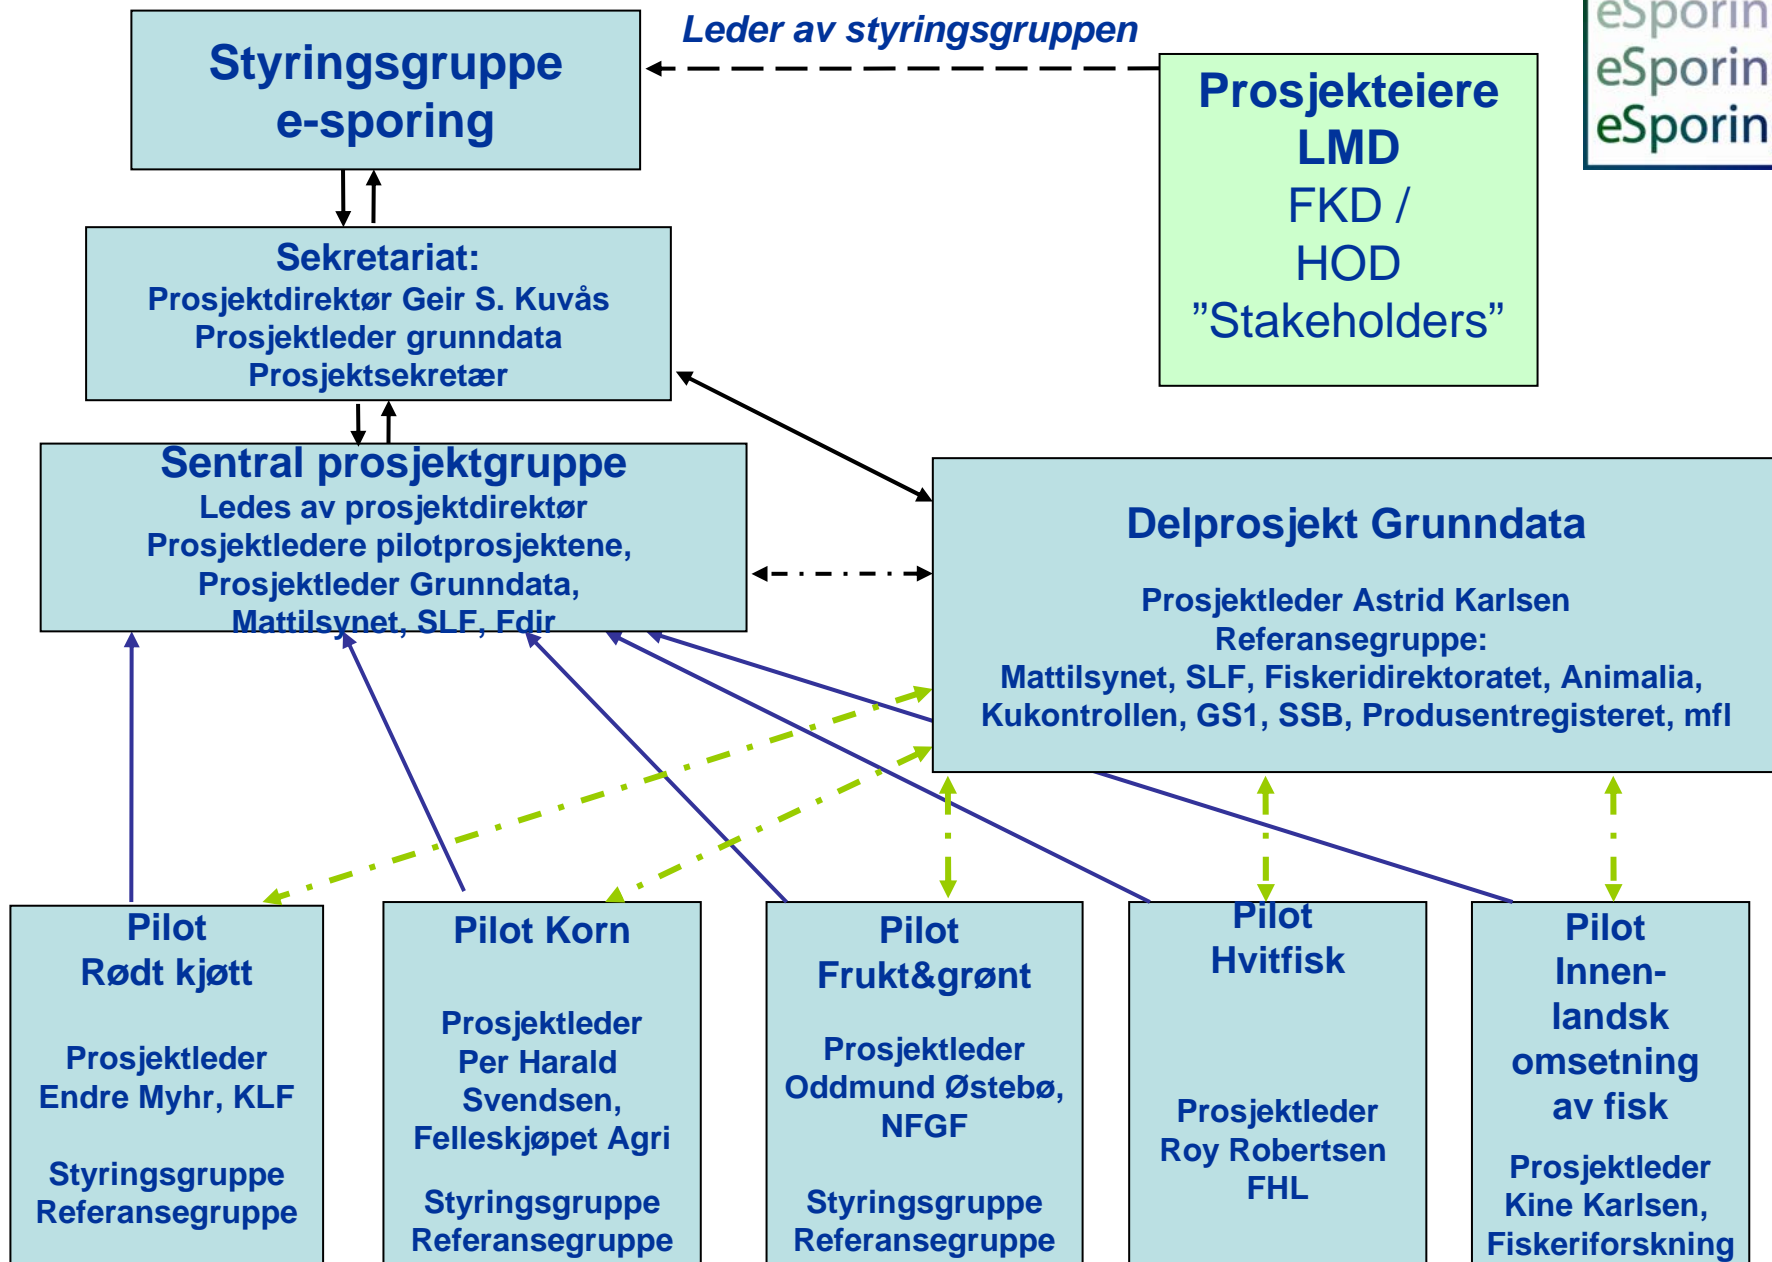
Styringsgruppe e-sporing

Leder av styringsgruppen

eSporin
eSporin
eSporin

Prosjekteiere
LMD
FKD /
HOD
"Stakeholders"

Sekretariat:
Prosjektdirektør Geir S. Kuvås
Prosjektleder grunndata
Prosjektsekretær

Sentral prosjektgruppe
Ledes av prosjektdirektør
Prosjektledere pilotprosjektene,
Prosjektleder Grunndata,
Mattilsynet, SLF, Fdir

Delprosjekt Grunndata

Prosjektleder Astrid Karlsen
Referansegruppe:
Mattilsynet, SLF, Fiskeridirektoratet, Animalia, Kukontrollen, GS1, SSB, Produsentregisteret, mfl

Pilot
Rødt kjøtt

Prosjektleder
Endre Myhr, KLF

Styringsgruppe
Referansegruppe

Pilot Korn

Prosjektleder
Per Harald Svendsen,
Felleskjøpet Agri

Styringsgruppe
Referansegruppe

Pilot
Frukt&grønt

Prosjektleder
Oddmund Østebø,
NFGF

Styringsgruppe
Referansegruppe

Pilot
Hvitfisk

Prosjektleder
Roy Robertsen
FHL

Pilot
Innenlandsk omsetning av fisk

Prosjektleder
Kine Karlsen,
Fiskeriforskning